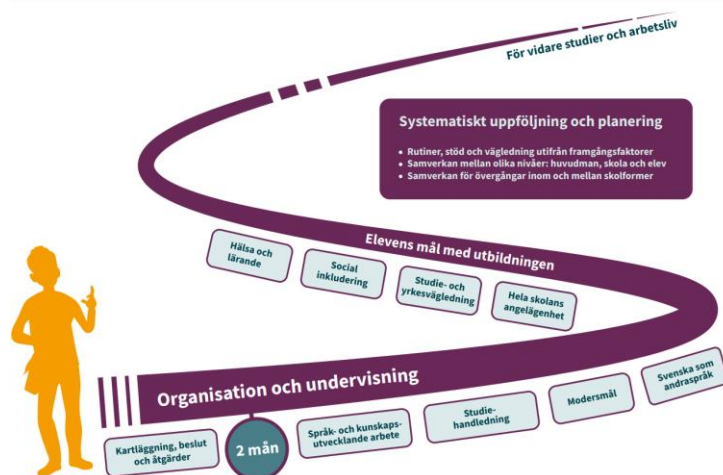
För vidare studier och arbetsliv

Systematiskt uppföljning och planering

• Rutiner, stöd och vägledning utifrån framgångsfaktorer
• Samverkan mellan olika nivåer: huvudman, skola och elev
• Samverkan för övergångar inom och mellan skolformer

Elevens mål med utbildningen

Hälsa och lärande

Social inkludering

Studie- och yrkesvägledning

Hela skolans angelägenhet

Organisation och undervisning

Kartläggning, beslut och åtgärder

2 mån

Språk- och kunskapsutvecklande arbete

Studiehandledning

Modersmål

Svenska som andraspråk